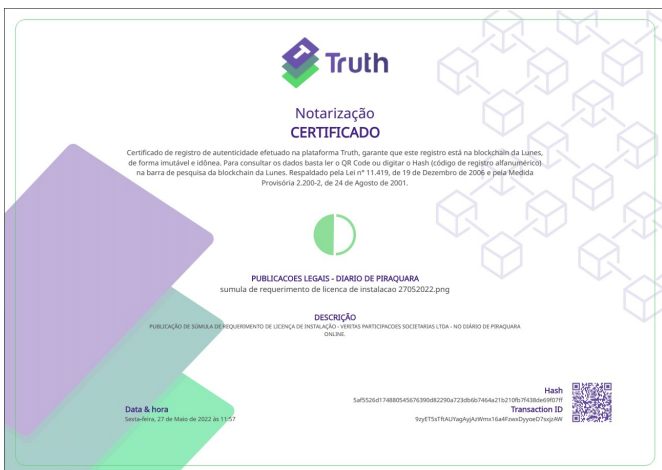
Truth

Notarização
CERTIFICADO

Certificado de registro de autenticidade efetuado na plataforma Truth, garante que este registro está na blockchain da Lunes, de forma imutável e idônea. Para consultar os dados basta ler o QR Code ou digitar o Hash (código de registro alfanumérico) na barra de pesquisa da blockchain da Lunes. Respaldado pela Lei nº 11.419, de 19 de Dezembro de 2006 e pela Medida Provisória 2.200-2, de 24 de Agosto de 2001.

PUBLICACOES LEGAIS - DIARIO DE PIRAQUARA
sumula de requerimento de licenca de instalacao 27052022.png

DESCRIÇÃO
PUBLICAÇÃO DE SÚMULA DE REQUERIMENTO DE LICENÇA DE INSTALAÇÃO - VERITAS PARTICIPACOES SOCIETARIAS LTDA - NO DIÁRIO DE PIRAQUARA ONLINE.

Hash
5af5526d174880545676390d82290a723db6b7464a21b210fb7f438de69f07ff
Transaction ID
9zyET5sTfrAUYagAyjAzWmx16a4FzwxDyyoeD7sxjzAW

Data & hora
Sexta-feira, 27 de Maio de 2022 às 11:57